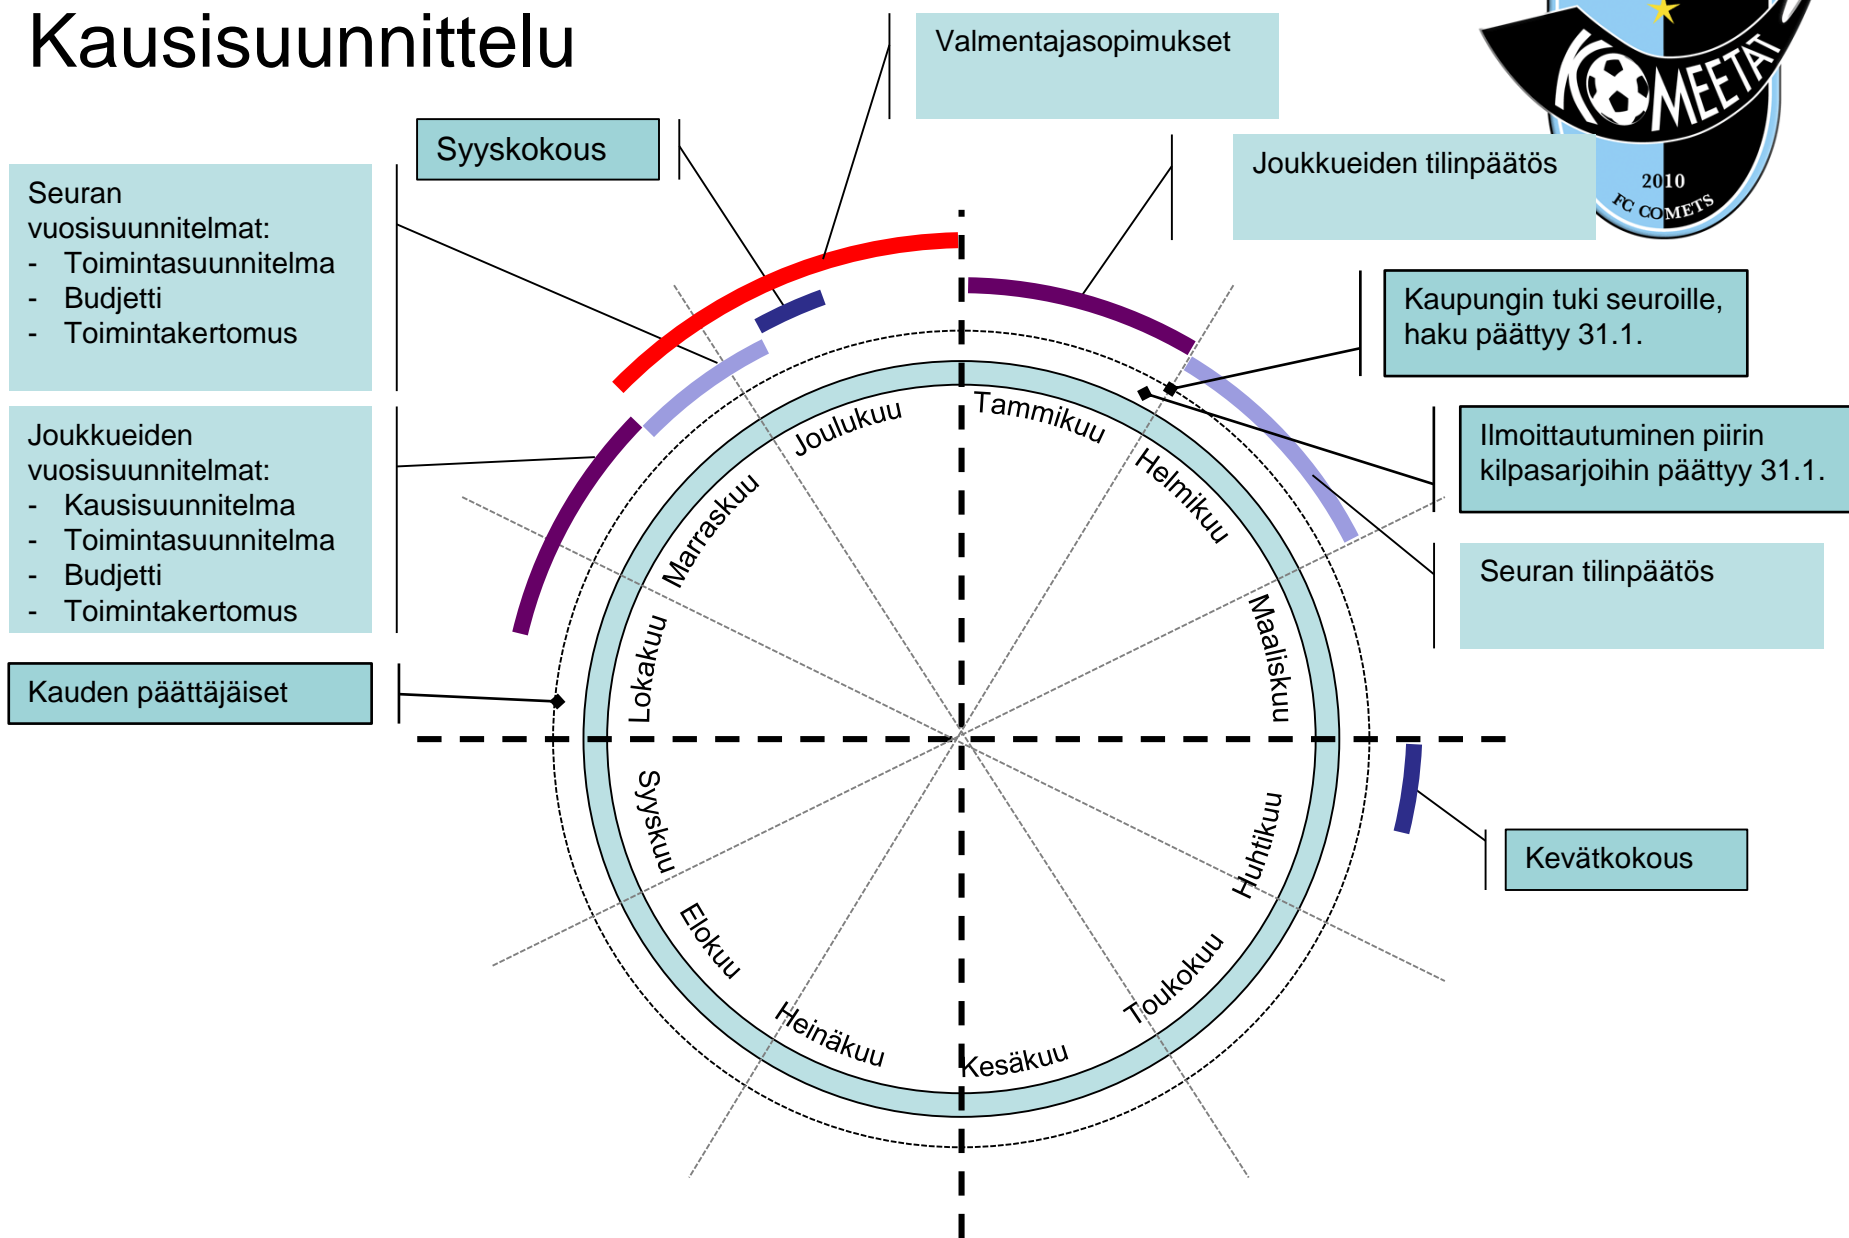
Kausisuunnittelu

Valmentajasopimukset

Syyskokous

Joukkueiden tilinpäätös

KOMEETAT
2010
FC COMETS

Seuran vuosisuunnitelmat:
- Toimintasuunnitelma
- Budjetti
- Toimintakertomus

Kaupungin tuki seuroille, haku päättyy 31.1.

Ilmoittautuminen piirin kilpasarjoihin päättyy 31.1.

Joukkueiden vuosisuunnitelmat:
- Kausisuunnitelma
- Toimintasuunnitelma
- Budjetti
- Toimintakertomus

Seuran tilinpäätös

Kauden päättäjäiset

Kevätkokous

Tammikuu
Helmikuu
Maaliskuu
Huhtikuu
Toukokuu
Kesäkuu
Heinäkuu
Elokuu
Syyskuu
Lokakuu
Marraskuu
Joulukuu